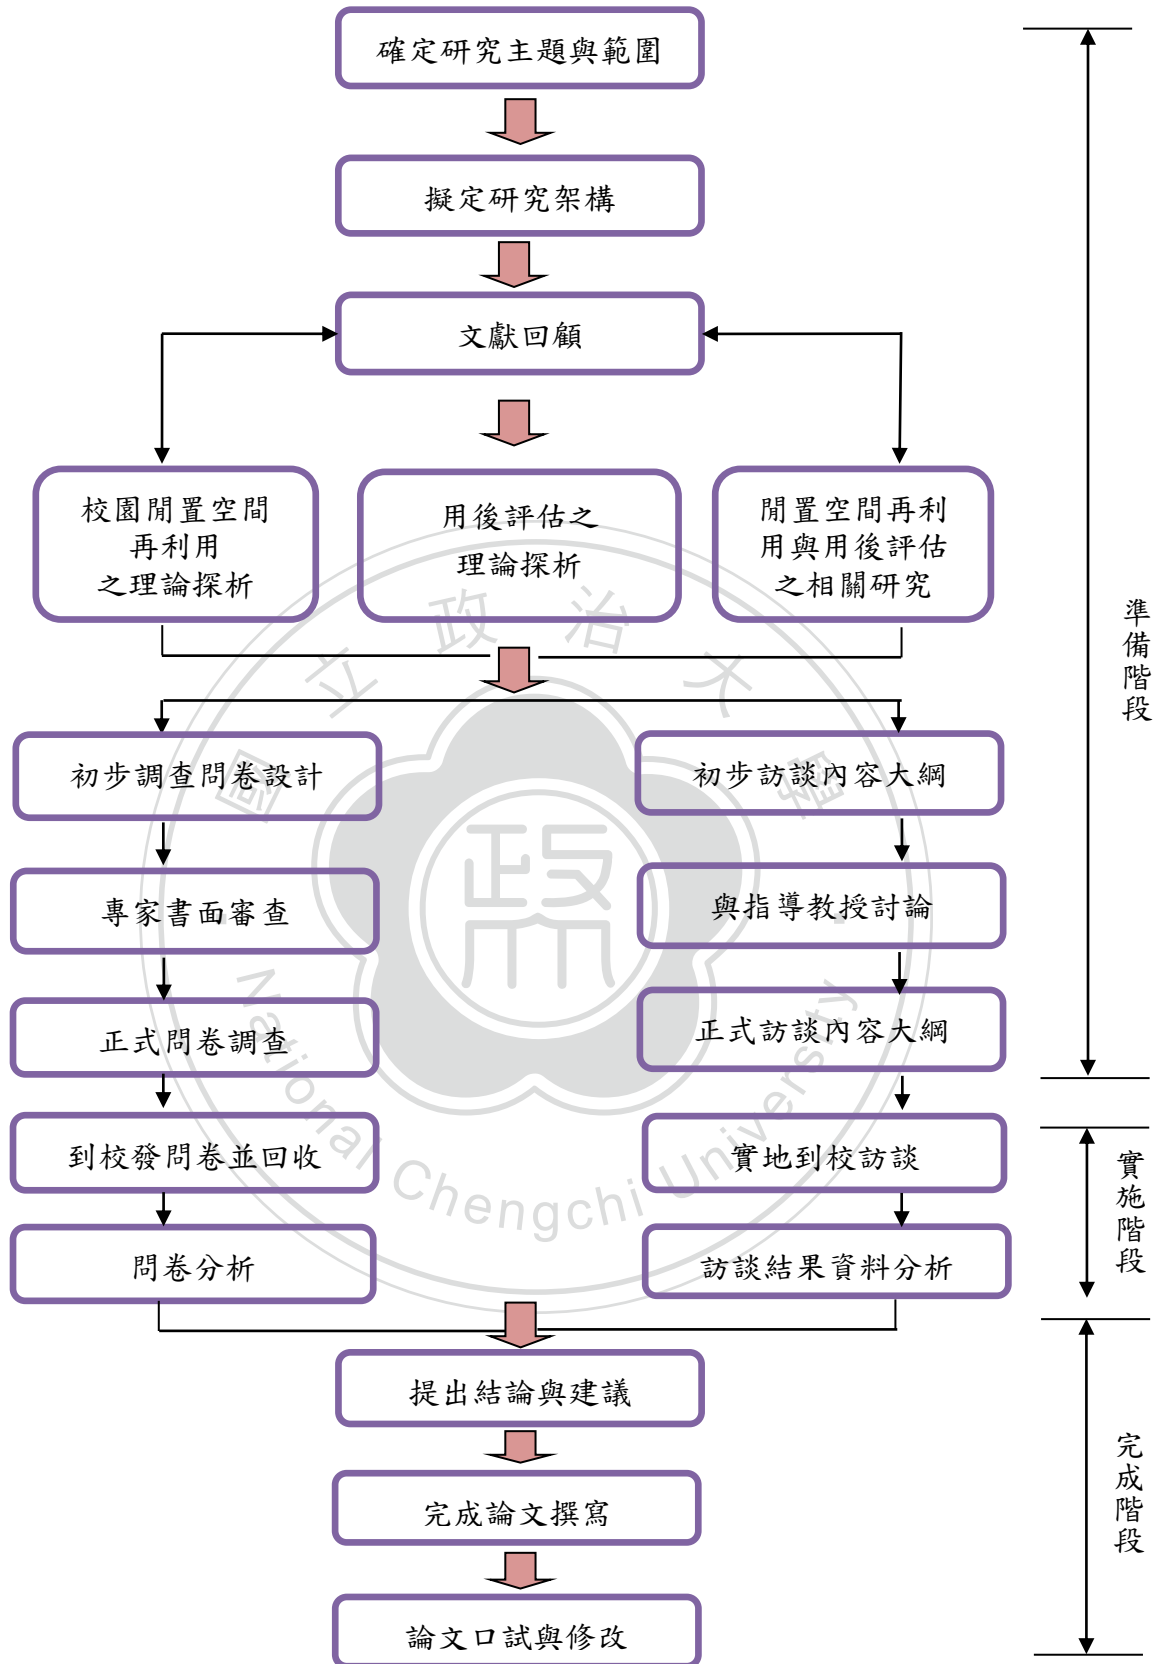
確定研究主題與範圍

擬定研究架構

文獻回顧

校園閒置空間
再利用
之理論探析

用後評估之
理論探析

閒置空間再利
用與用後評估
之相關研究

初步調查問卷設計

專家書面審查

正式問卷調查

到校發問卷並回收

問卷分析

初步訪談內容大綱

與指導教授討論

正式訪談內容大綱

實地到校訪談

訪談結果資料分析

提出結論與建議

完成論文撰寫

論文口試與修改

準備階段

實施階段

完成階段

立 政 治 大 學

National Chengchi University